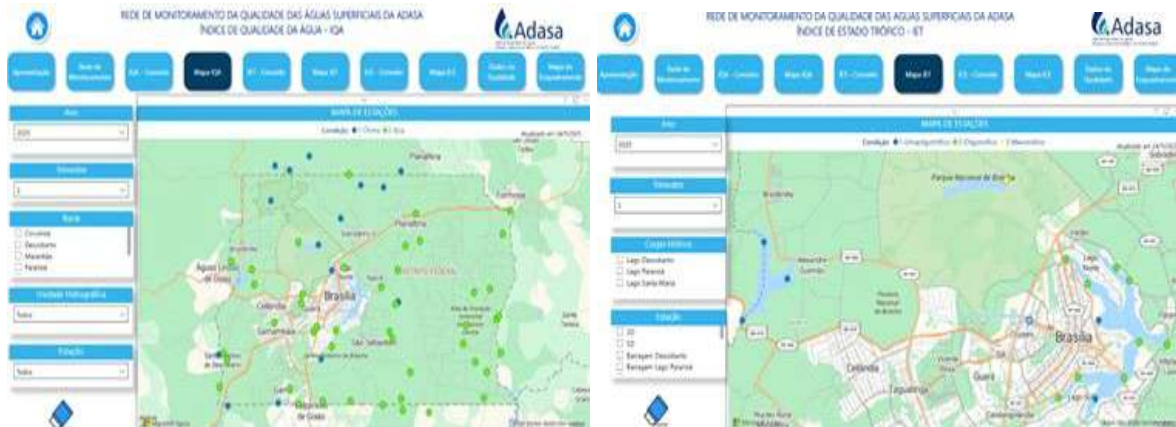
REDE DE MONITORAMENTO DA QUALIDADE DAS ÁGUAS SUPERFICIAIS DA ADASA
ÍNDICE DE QUALIDADE DA ÁGUA - IQA

Adasa

Apresentação
Rede de Monitoramento
IQA - Consulta
Mapa IQA
IET - Consulta
Mapa IET
ICE - Consulta
Mapa ICE
Dados de Qualidade
Mapa de Enquadramento

Ano
2020

Trimestre
1

Bacia
Corumbá
Descoberto
Maranhão
Paranoá

Unidade Hidrográfica
Todos

Estação
Todos

MAPA DE ESTAÇÕES
Condição ● Ótima ● Boa

Planaltina
Formosa
Águas Lindas de Goiás
Ceilândia
Brasília
Samambaia
São Sebastião
DISTRITO FEDERAL
Gama
Valparaíso de Goiás

REDE DE MONITORAMENTO DA QUALIDADE DAS ÁGUAS SUPERFICIAIS DA ADASA
ÍNDICE DE ESTADO TRÓFICO - IET

Adasa

Apresentação
Rede de Monitoramento
IQA - Consulta
Mapa IQA
IET - Consulta
Mapa IET
ICE - Consulta
Mapa ICE
Dados de Qualidade
Mapa de Enquadramento

Ano
2020

Trimestre
1

Corpo Hídrico
Lago Descoberto
Lago Paranoá
Lago Santa Maria

Estação
10
50
Barragem Descoberto
Barragem Lago Paranoá

MAPA DE ESTAÇÕES
Condição ● Ultraoligotrófico ● Oligotrófico ● Mesotrófico

Sobradinho
Parque Nacional de Brasília
Brazlândia
Alexandre Gusmão
Lago Norte
Brasília
Ceilândia
Taguatinga
Guará
Lago Sul